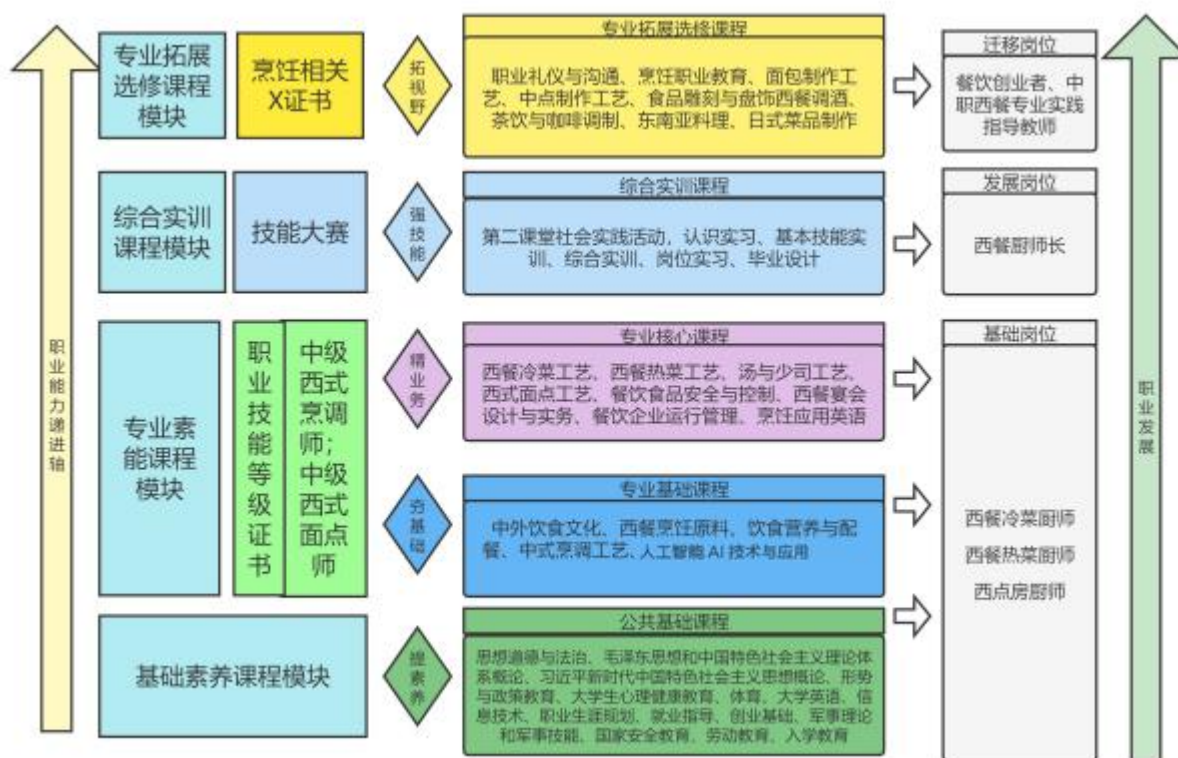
职业能力递进轴

专业拓展选修课程模块

烹饪相关X证书

拓视野

专业拓展选修课程

职业礼仪与沟通、烹饪职业教育、面包制作工艺、中点制作工艺、食品雕刻与盘饰西餐调酒、茶饮与咖啡调制、东南亚料理、日式菜品制作

迁移岗位

餐饮创业者、中职西餐专业实践指导教师

综合实训课程模块

技能大赛

强技能

综合实训课程

第二课堂社会实践活动、认识实习、基本技能实训、综合实训、岗位实习、毕业设计

发展岗位

西餐厨师长

专业素能课程模块

职业技能等级证书

中级西式烹调师；中级西式面点师

精业务

专业核心课程

西餐冷菜工艺、西餐热菜工艺、汤与少司工艺、西式面点工艺、餐饮食品安全与控制、西餐宴会设计与实务、餐饮企业运行管理、烹饪应用英语

基础岗位

夯基础

专业基础课程

中外饮食文化、西餐烹饪原料、饮食营养与配餐、中式烹调工艺、人工智能AI技术与应用

西餐冷菜厨师

西餐热菜厨师

西点房厨师

基础素养课程模块

提素养

公共基础课程

思想道德与法治、毛泽东思想和中国特色社会主义理论体系概论、习近平新时代中国特色社会主义思想概论、形势与政策教育、大学生心理健康教育、体育、大学英语、信息技术、职业生涯规划、就业指导、创业基础、军事理论和军事技能、国家安全教育、劳动教育、入学教育

职业发展